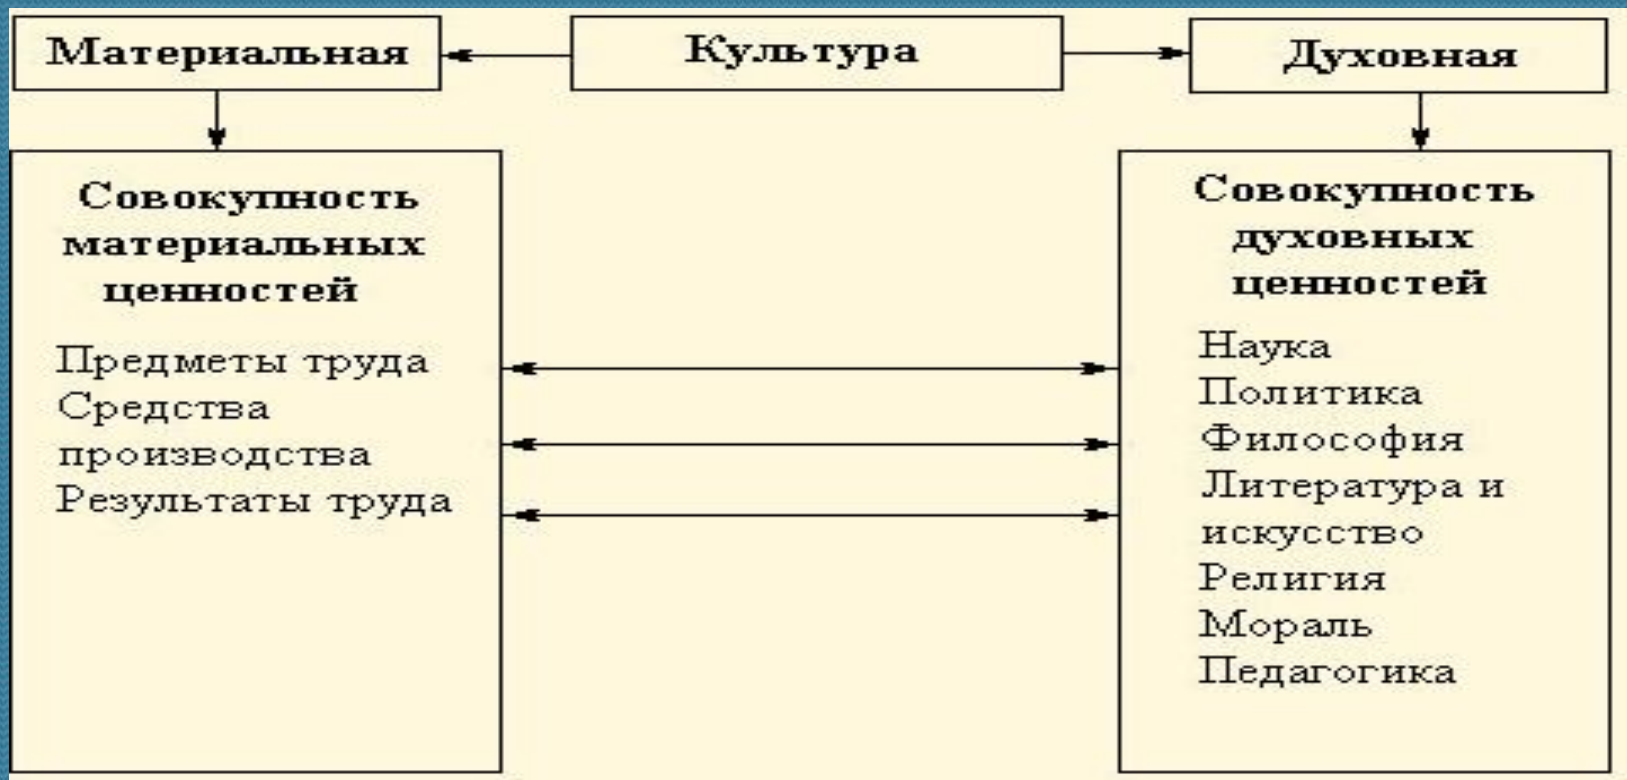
Материальная

Культура

Духовная

Совокупность материальных ценностей

Предметы труда
Средства производства
Результаты труда

Совокупность духовных ценностей

Наука
Политика
Философия
Литература и искусство
Религия
Мораль
Педагогика